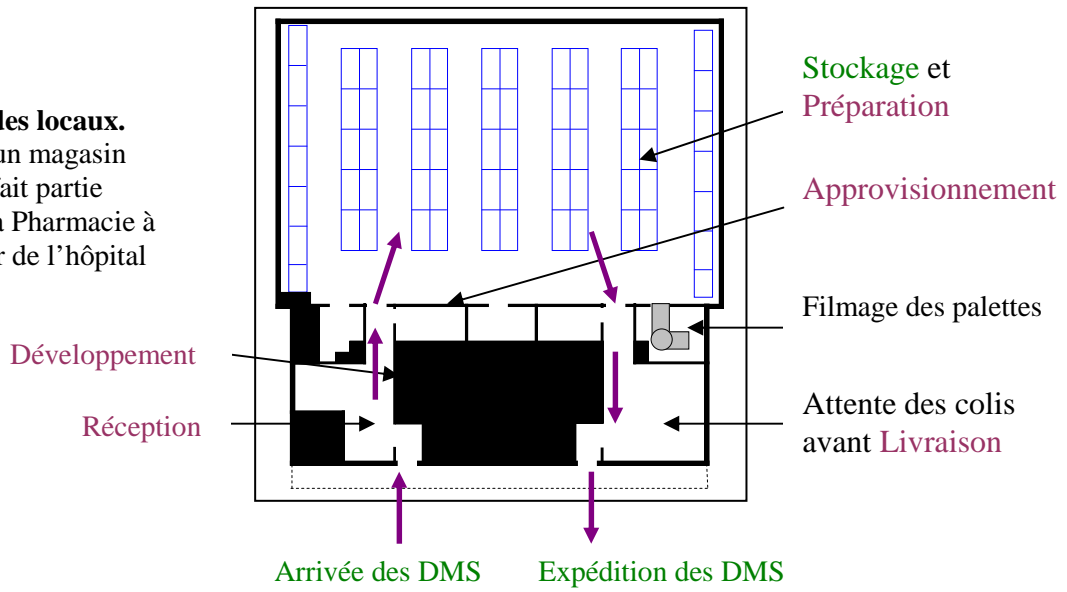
des locaux.
un magasin
fait partie
a Pharmacie à
r de l'hôpital

Stockage et Préparation

Approvisionnement

Filmage des palettes

Développement

Réception

Attente des colis avant Livraison

Arrivée des DMS

Expédition des DMS